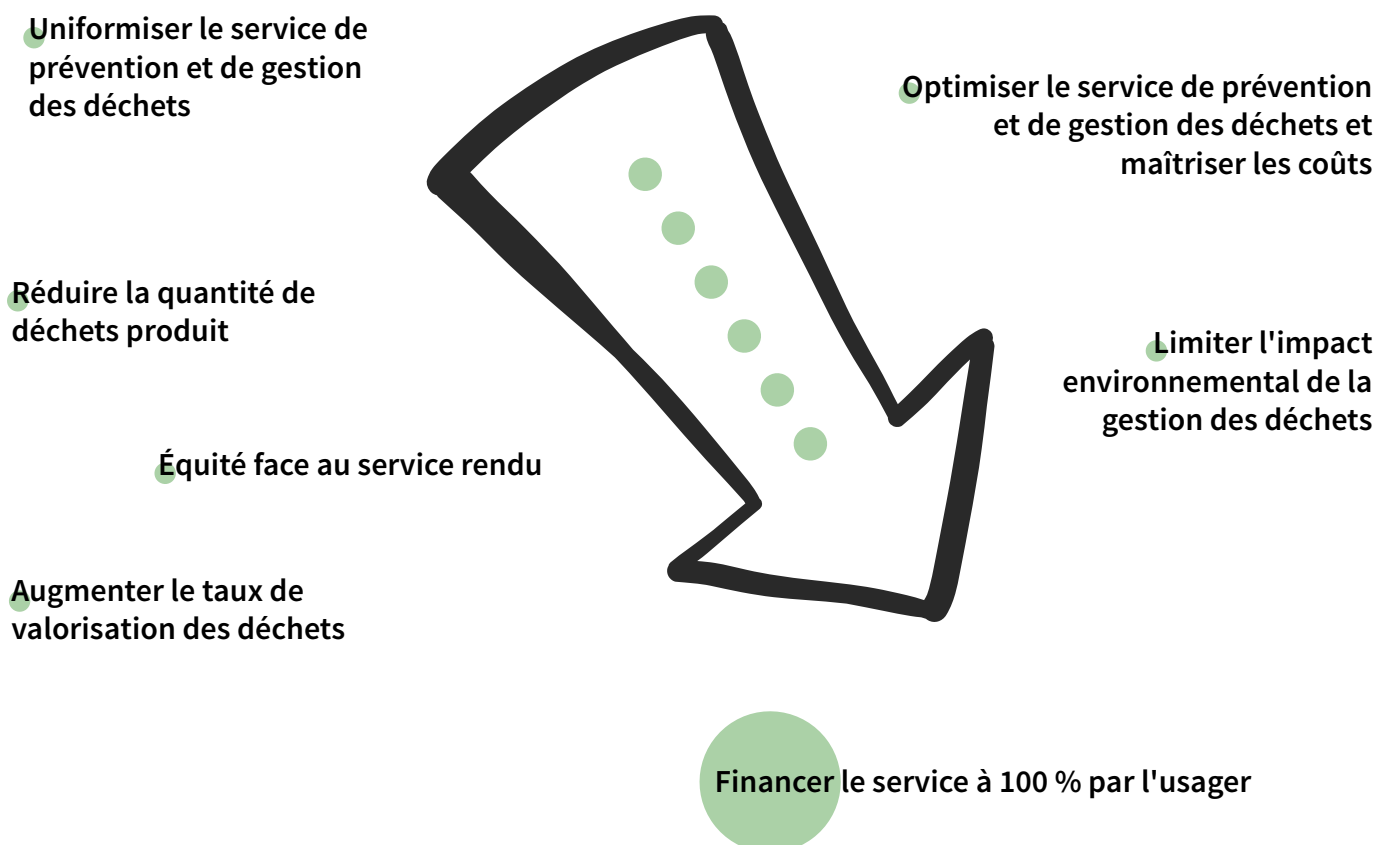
Uniformiser le service de prévention et de gestion des déchets

Optimiser le service de prévention et de gestion des déchets et maîtriser les coûts

Réduire la quantité de déchets produit

Limiter l'impact environnemental de la gestion des déchets

Équité face au service rendu

Augmenter le taux de valorisation des déchets

Financer le service à 100 % par l'usager